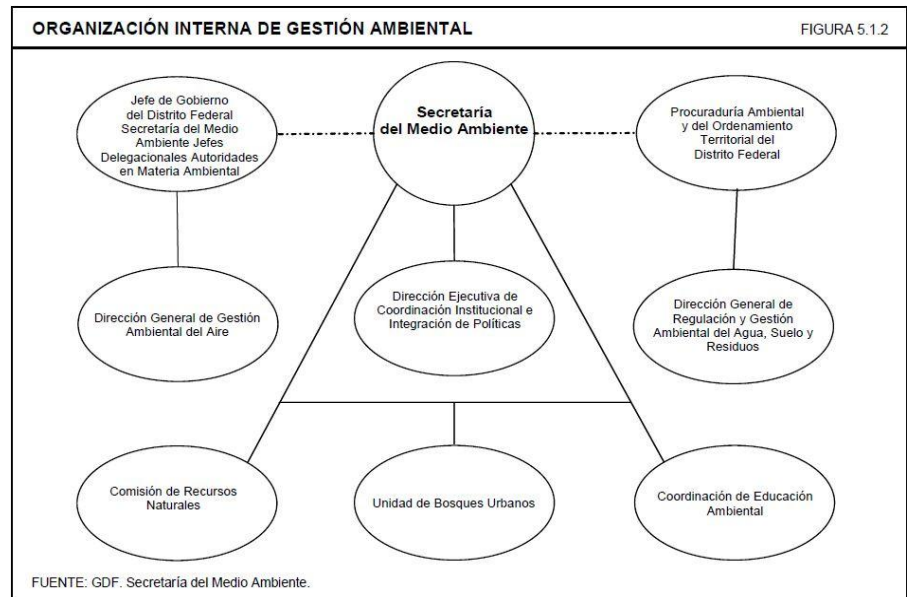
ORGANIZACIÓN INTERNA DE GESTIÓN AMBIENTAL

FIGURA 5.1.2

Jefe de Gobierno del Distrito Federal Secretaría del Medio Ambiente Jefes Delegacionales Autoridades en Materia Ambiental

Secretaría del Medio Ambiente

Procuraduría Ambiental y del Ordenamiento Territorial del Distrito Federal

Dirección General de Gestión Ambiental del Aire

Dirección Ejecutiva de Coordinación Institucional e Integración de Políticas

Dirección General de Regulación y Gestión Ambiental del Agua, Suelo y Residuos

Comisión de Recursos Naturales

Unidad de Bosques Urbanos

Coordinación de Educación Ambiental

FUENTE: GDF. Secretaría del Medio Ambiente.